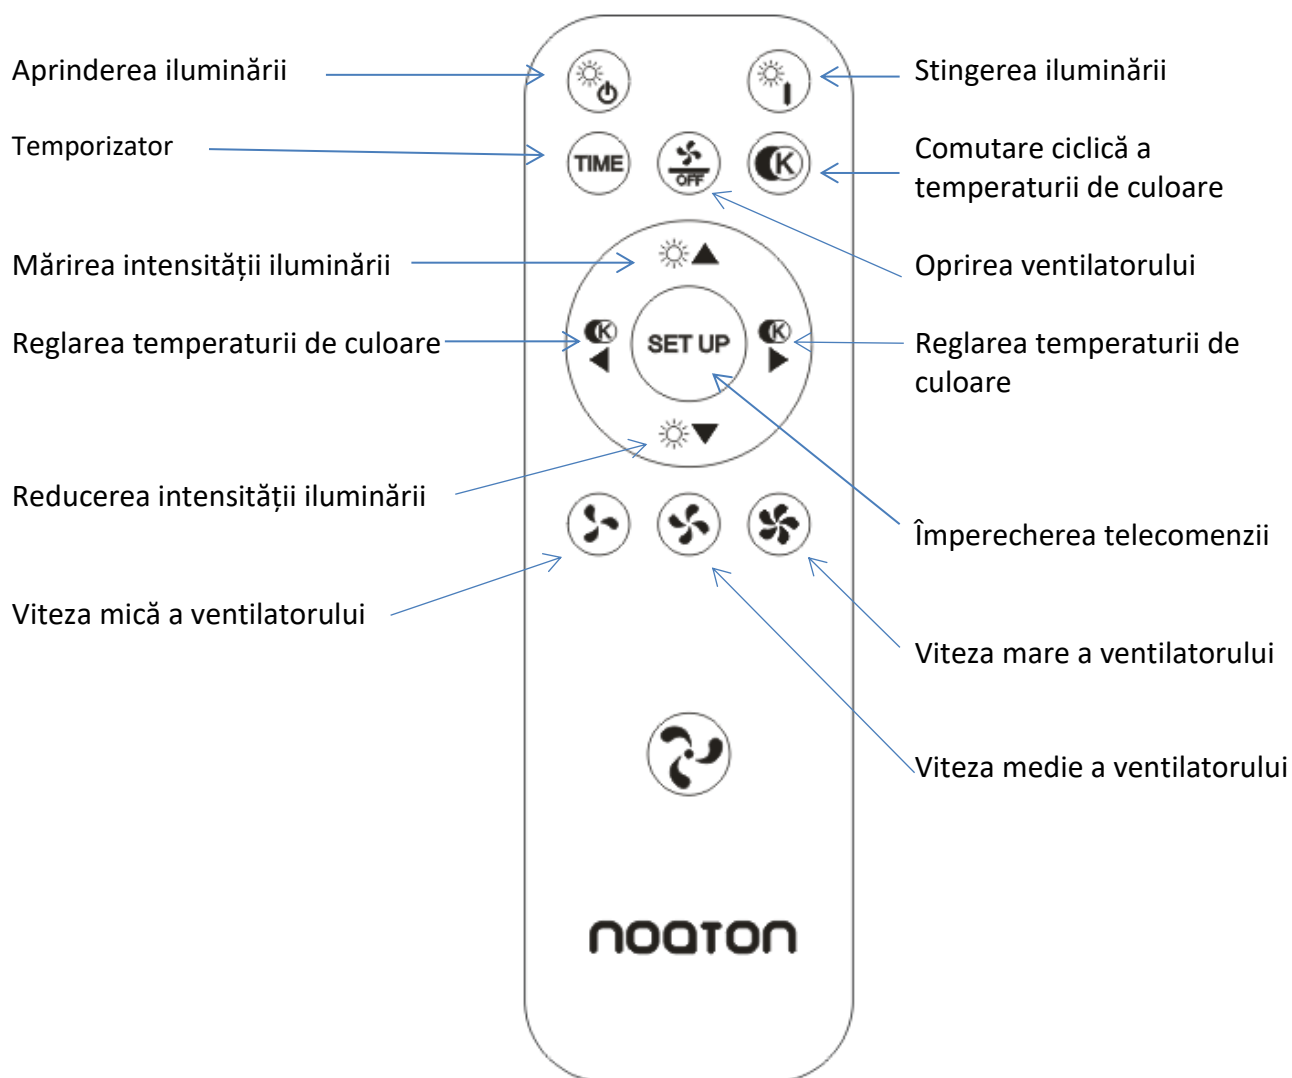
Aprinderea iluminării

Stingerea iluminării

Temporizator

TIME

OFF

K

Comutare ciclică a temperaturii de culoare

Mărirea intensității iluminării

Oprirea ventilatorului

Reglarea temperaturii de culoare

K

SET UP

K

Reglarea temperaturii de culoare

Reducerea intensității iluminării

Împerecherea telecomenzii

Viteza mică a ventilatorului

Viteza mare a ventilatorului

Viteza medie a ventilatorului

nooton